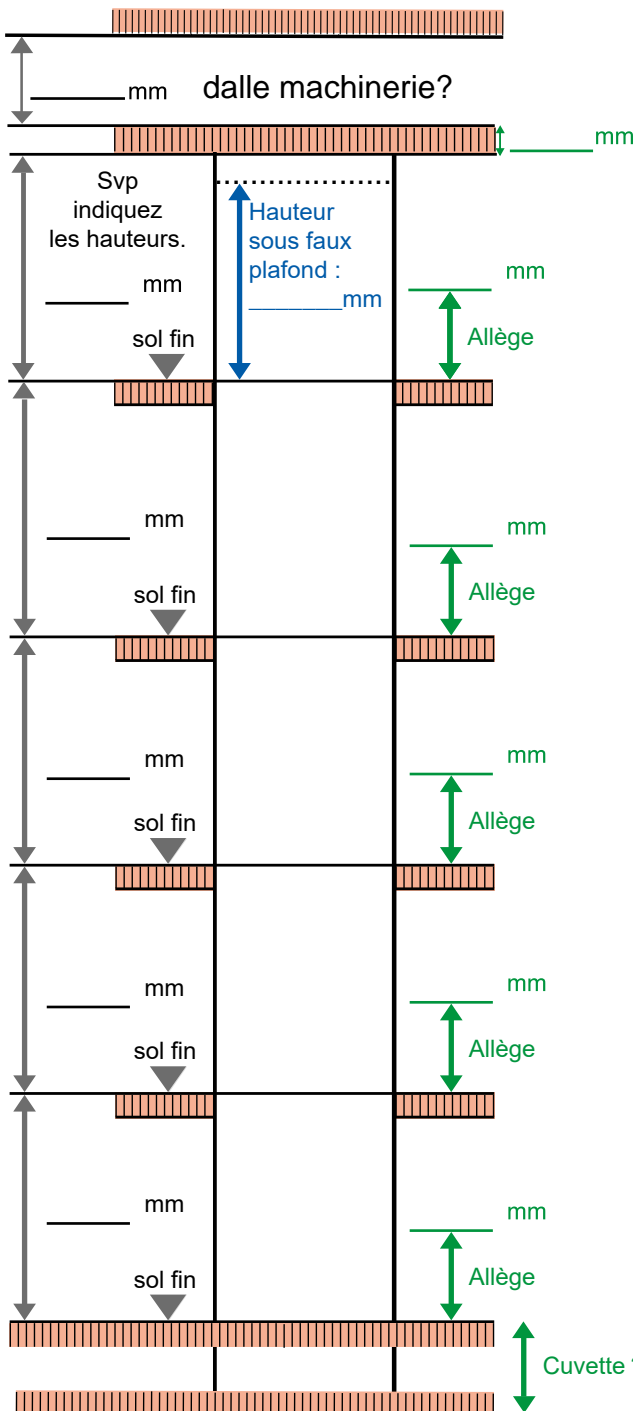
______mm dalle machinerie?

______mm

Svp indiquez les hauteurs.

Hauteur sous faux plafond : _______mm

______ mm

mm

Allège

sol fin

______ mm

mm

Allège

sol fin

______ mm

mm

Allège

sol fin

______ mm

mm

Allège

sol fin

______ mm

mm

Allège

sol fin

Cuvette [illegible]